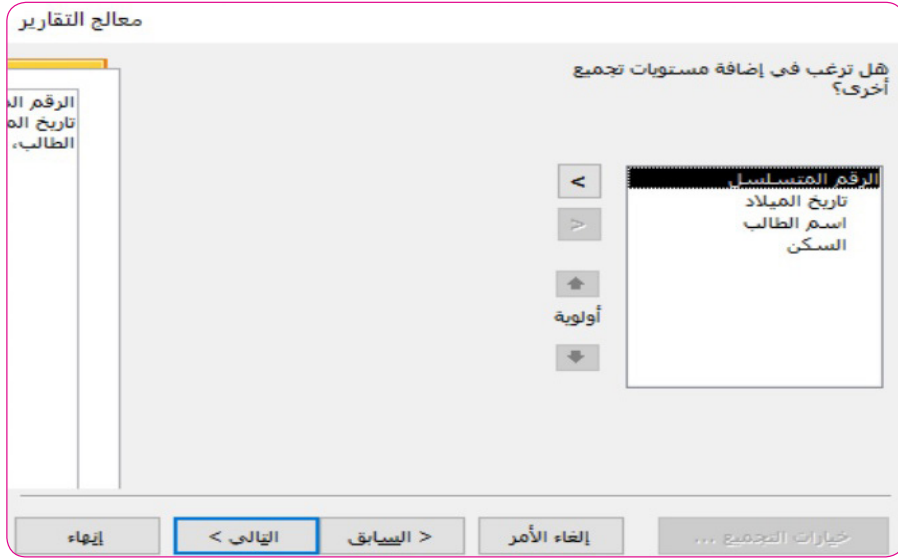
معالج التقارير

هل ترغب في إضافة مستويات تجميع أخرى؟

الرقم المتسلسل
تاريخ الميلاد
اسم الطالب
السكن

>

<

أولوية

الرقم ال
تاريخ الم
الطالب،

خيارات التجميع ...

إلغاء الأمر

< السابق

التالي >

إنهاء